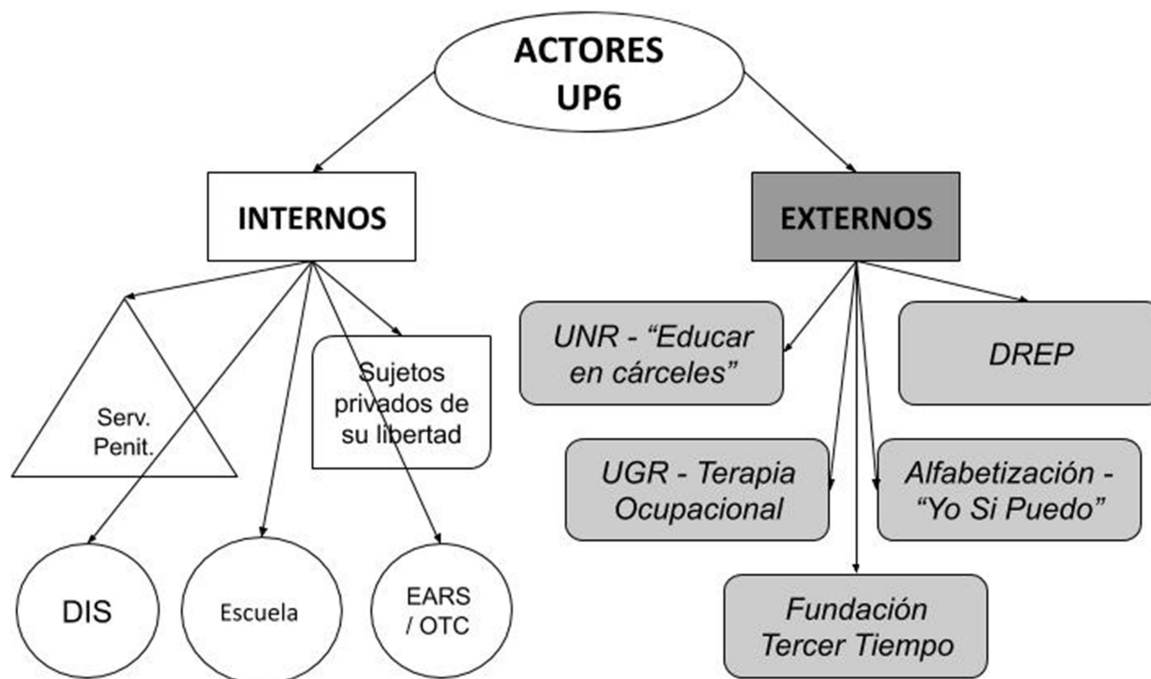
ACTORES UP6

INTERNOS

EXTERNOS

Serv. Penit.

Sujetos privados de su libertad

DIS

Escuela

EARS / OTC

UNR - “Educar en cárceles”

DREP

UGR - Terapia Ocupacional

Alfabetización - “Yo Si Puedo”

Fundación Tercer Tiempo